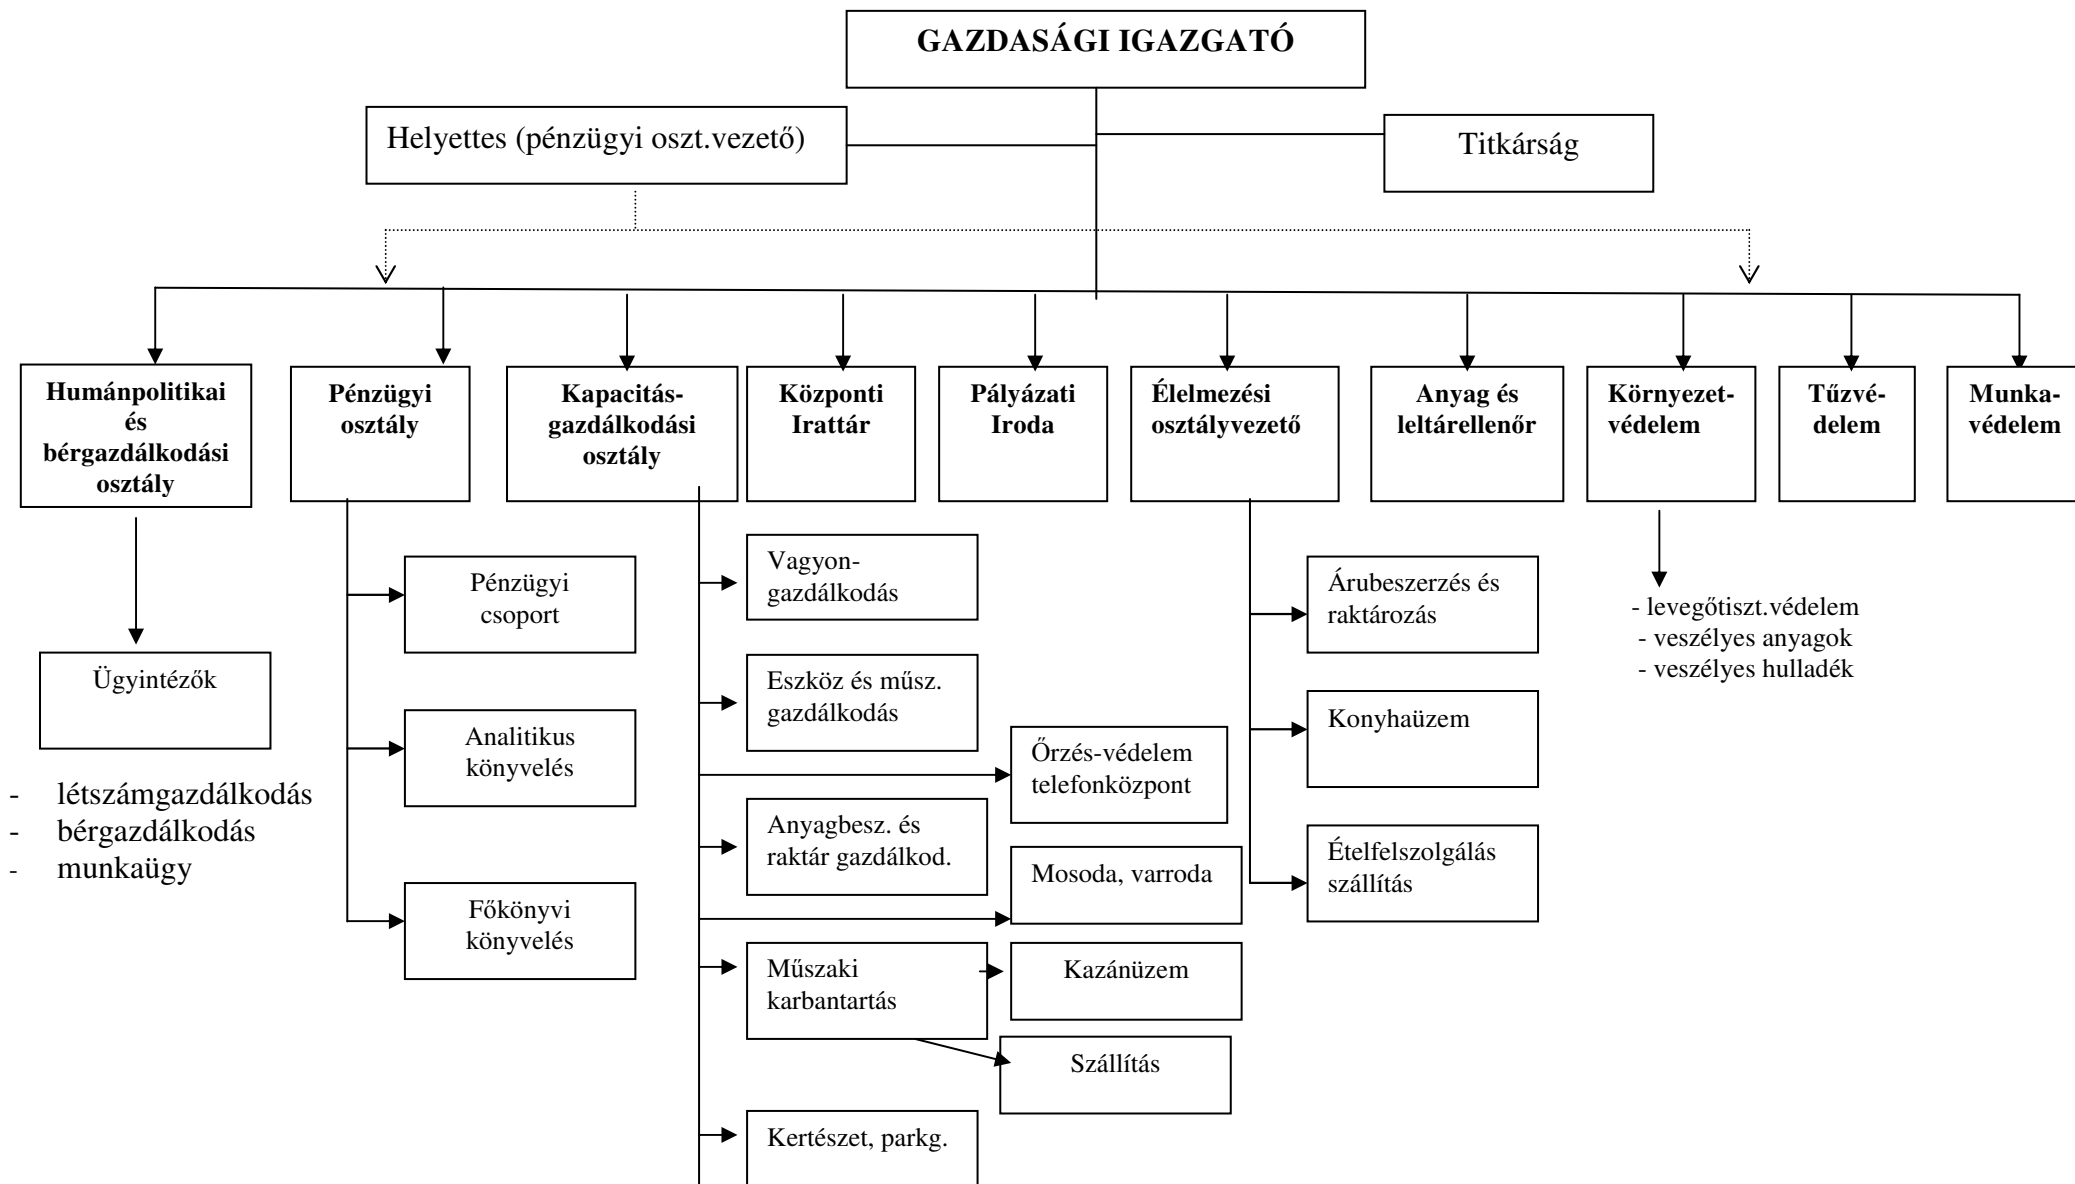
GAZDASÁGI IGAZGATÓ

Helyettes (pénzügyi oszt.vezető)

Titkárság

Humánpolitikai és bérgazdálkodási osztály

Pénzügyi osztály

Kapacitás-gazdálkodási osztály

Központi Irattár

Pályázati Iroda

Élelmezési osztályvezető

Anyag és leltárellenőr

Környezet-védelem

Tűzvé-delem

Munka-védelem

Ügyintézők

- létszámgazdálkodás
- bérgazdálkodás
- munkaügy

Pénzügyi csoport

Analitikus könyvelés

Főkönyvi könyvelés

Vagyon-gazdálkodás

Eszköz és műsz. gazdálkodás

Őrzés-védelem telefonközpont

Anyagbesz. és raktár gazdálkod.

Mosoda, varroda

Műszaki karbantartás

Kazánüzem

Szállítás

Kertészet, parkg.

Árubeszerzés és raktározás

Konyhaüzem

Ételfelszolgálás szállítás

- levegőtiszt.védelem
- veszélyes anyagok
- veszélyes hulladék